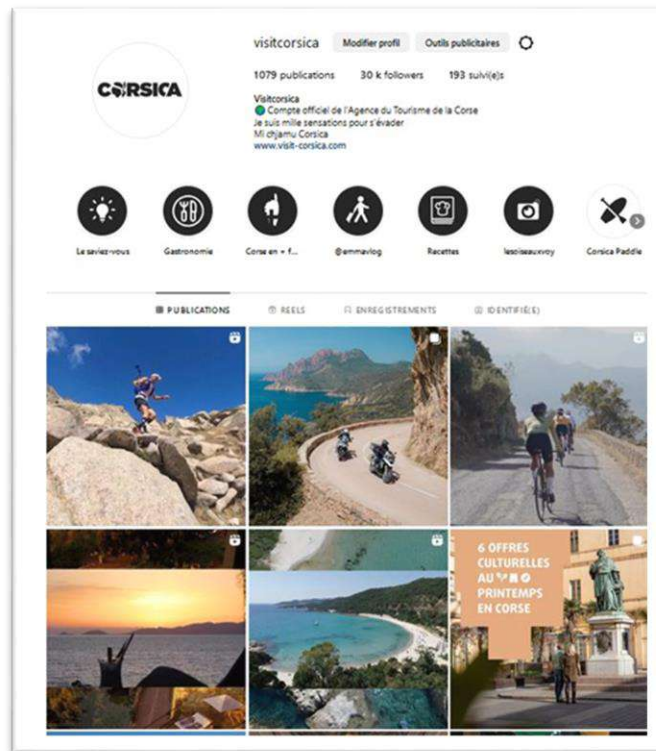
CORSICA

visitcorsica Modifier profil Outils publicitaires

1079 publications 30 k followers 193 suivi(e)s

Visitcorsica
🟢 Compte officiel de l'Agence du Tourisme de la Corse
Je suis mille sensations pour s'évader
Mi chjamu Corsica
www.visit-corsica.com

Le saviez-vous Gastronomie Corse en + f... @emmavlog Recettes lesoiseauxvoy Corsica Paddle

PUBLICATIONS REELS ENREGISTREMENTS IDENTIFIÉ(E)

6 OFFRES CULTURELLES AU PRINTEMPS EN CORSE